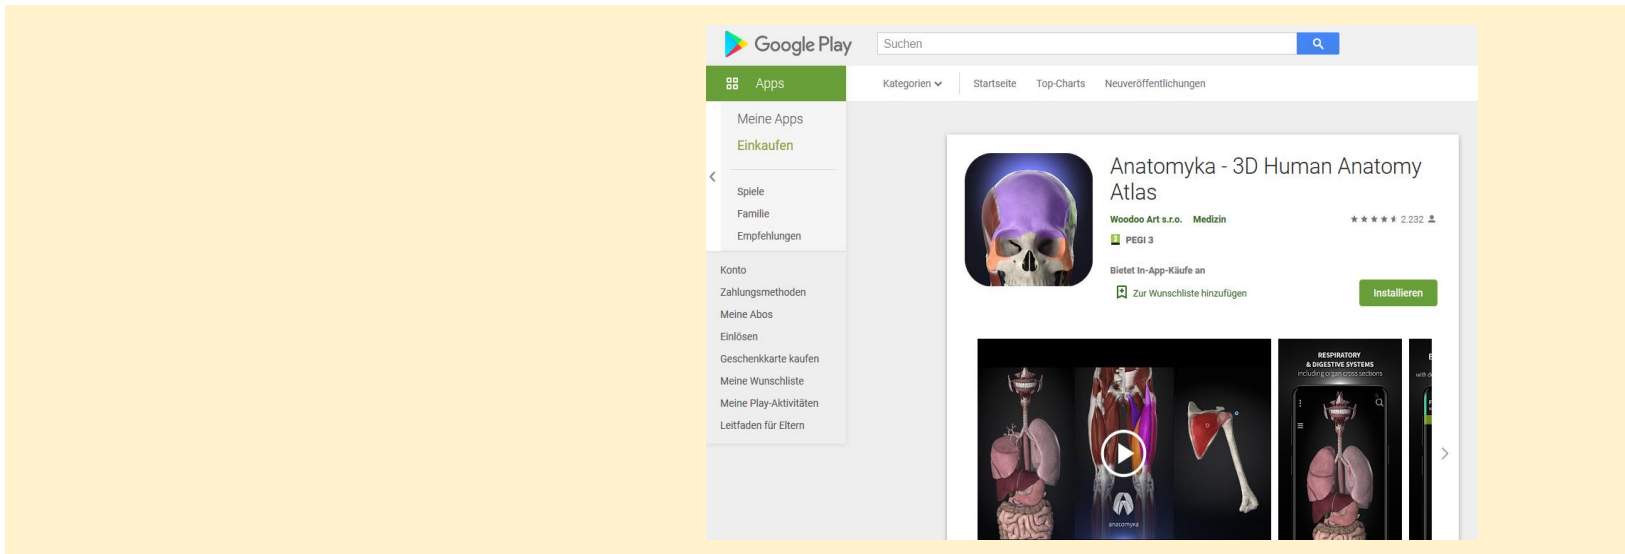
Google Play

Suchen

Apps

Kategorien

Startseite

Top-Charts

Neuveröffentlichungen

Meine Apps

Einkaufen

Spiele

Familie

Empfehlungen

Konto

Zahlungsmethoden

Meine Abos

Einlösen

Geschenkkarte kaufen

Meine Wunschliste

Meine Play-Aktivitäten

Leitfaden für Eltern

Anatomyka - 3D Human Anatomy Atlas

Woodoo Art s.r.o. Medizin

2.232

PEGI 3

Bietet In-App-Käufe an

Zur Wunschliste hinzufügen

Installieren

anatomyka

RESPIRATORY & DIGESTIVE SYSTEMS

including organ cross sections